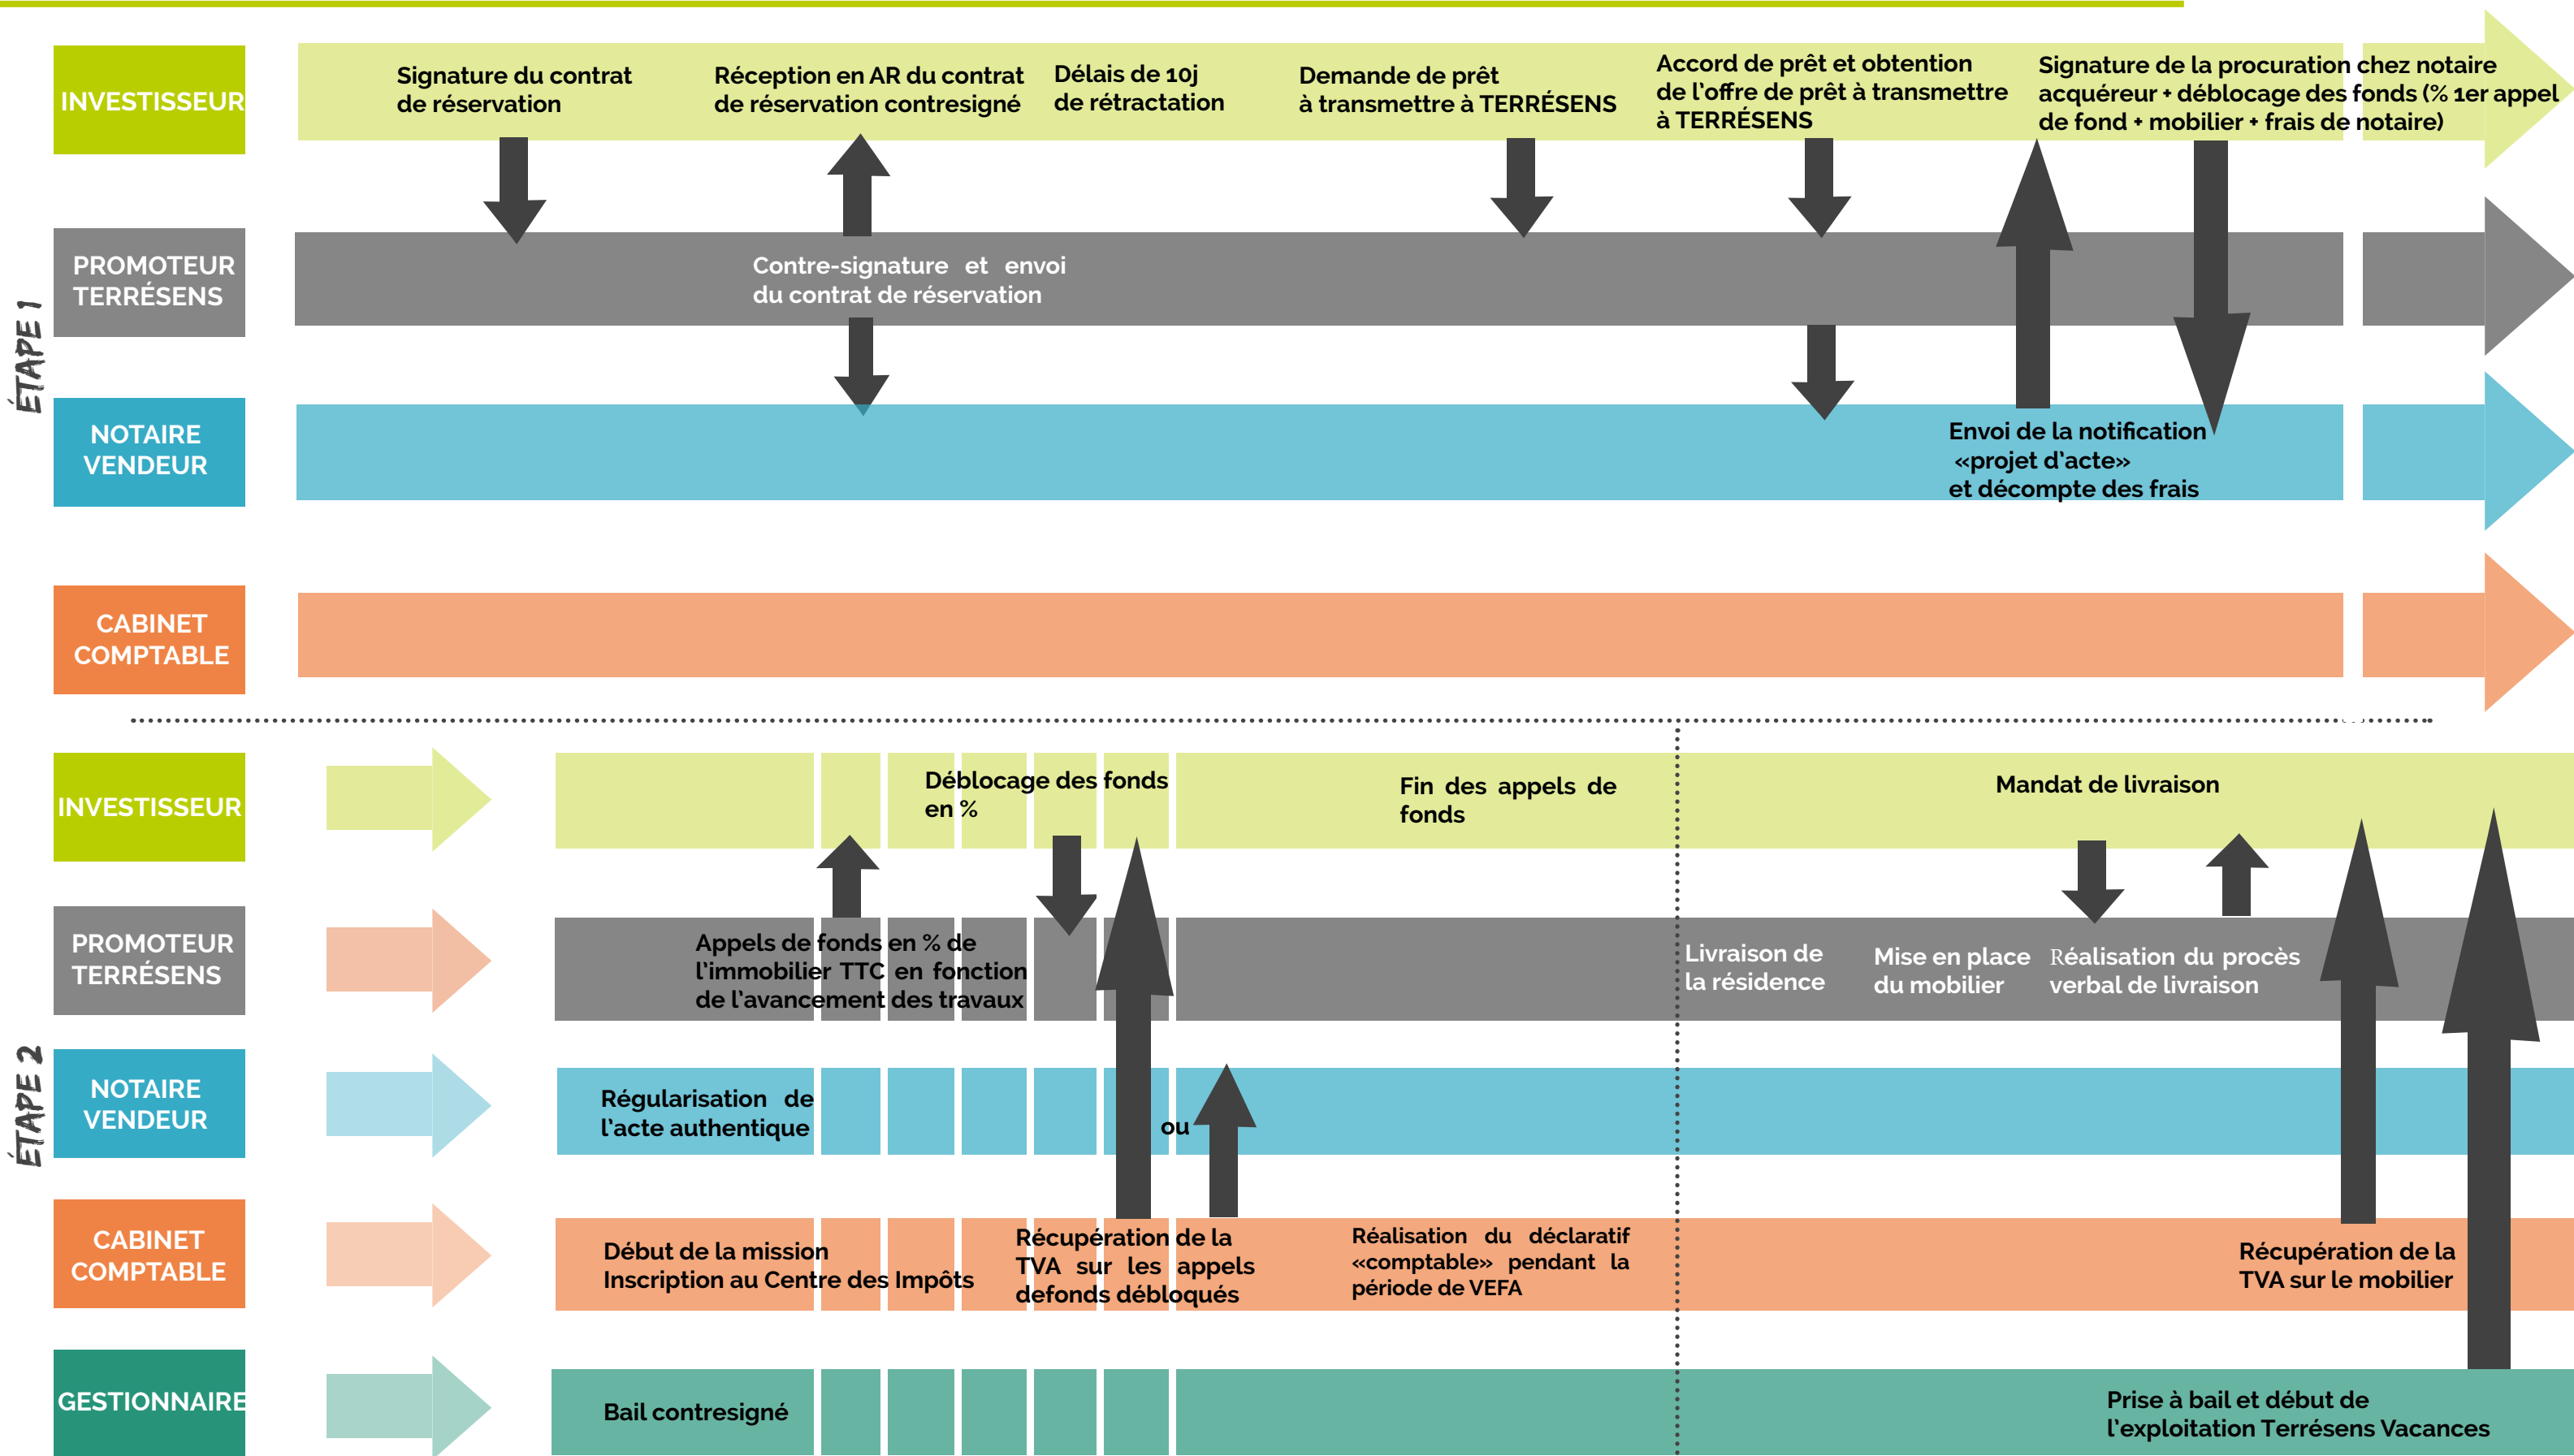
ÉTAPE 1

INVESTISSEUR

PROMOTEUR TERRÉSENS

NOTAIRE VENDEUR

CABINET COMPTABLE

Signature du contrat de réservation

Réception en AR du contrat de réservation contresigné

Délais de 10j de rétractation

Demande de prêt à transmettre à TERRÉSENS

Accord de prêt et obtention de l'offre de prêt à transmettre à TERRÉSENS

Signature de la procuration chez notaire acquéreur + déblocage des fonds (% 1er appel de fond + mobilier + frais de notaire)

Contre-signature et envoi du contrat de réservation

Envoi de la notification «projet d'acte» et décompte des frais

ÉTAPE 2

INVESTISSEUR

PROMOTEUR TERRÉSENS

NOTAIRE VENDEUR

CABINET COMPTABLE

GESTIONNAIRE

Déblocage des fonds en %

Fin des appels de fonds

Mandat de livraison

Appels de fonds en % de l'immobilier TTC en fonction de l'avancement des travaux

Livraison de la résidence

Mise en place du mobilier

Réalisation du procès verbal de livraison

Régularisation de l'acte authentique

ou

Début de la mission Inscription au Centre des Impôts

Récupération de la TVA sur les appels defonds débloqués

Réalisation du déclaratif «comptable» pendant la période de VEFA

Récupération de la TVA sur le mobilier

Bail contresigné

Prise à bail et début de l'exploitation Terrésens Vacances